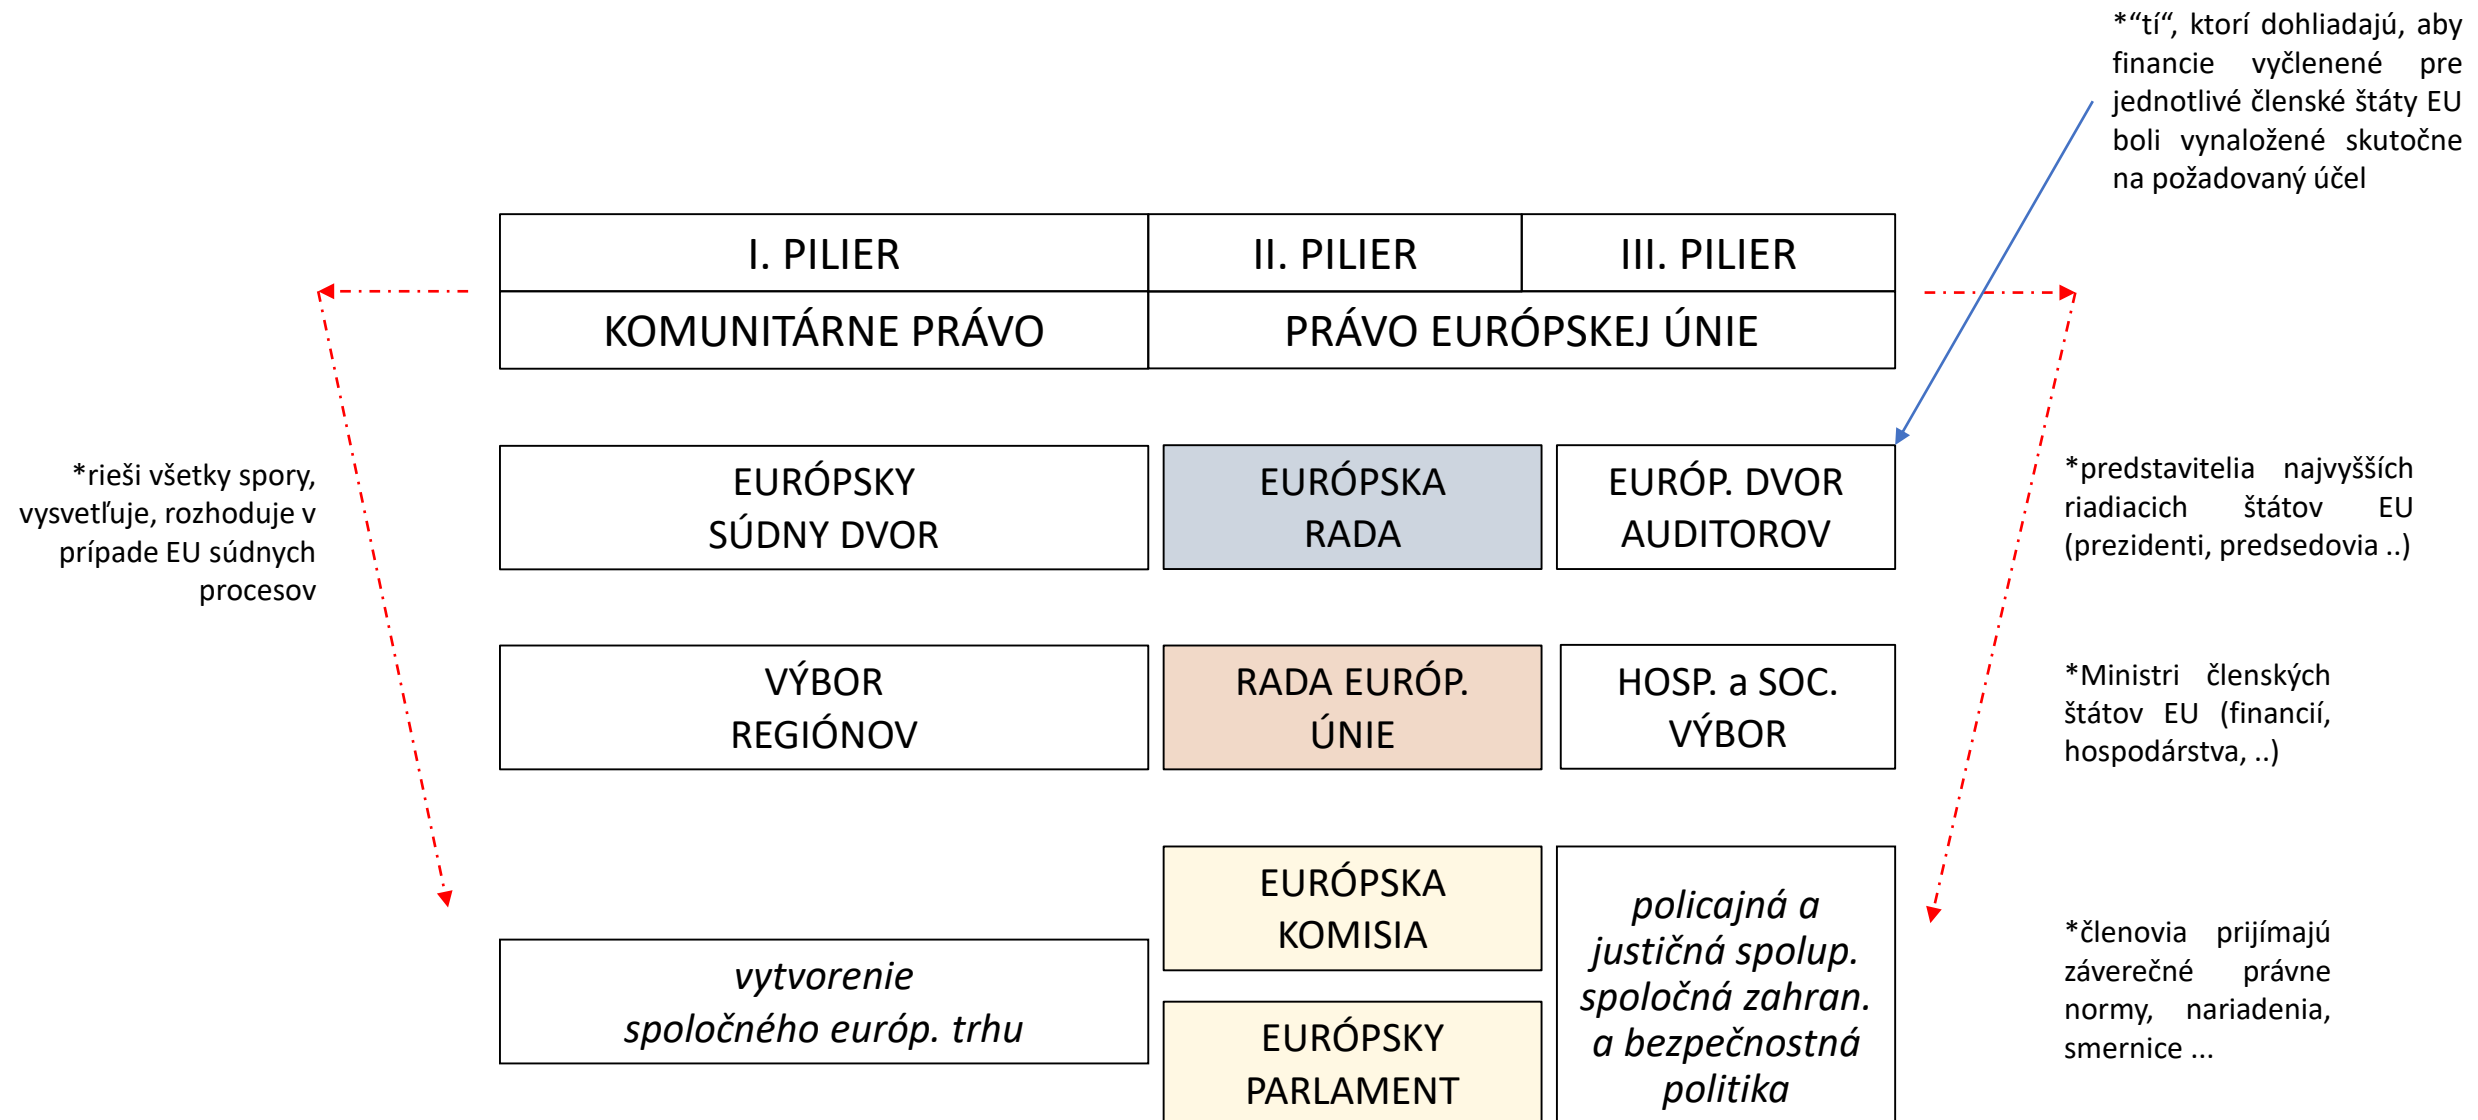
*“tí“, ktorí dohliadajú, aby financie vyčlenené pre jednotlivé členské štáty EU boli vynaložené skutočne na požadovaný účel

| I. PILIER | II. PILIER | III. PILIER |
|---|---|---|
| KOMUNITÁRNE PRÁVO | PRÁVO EURÓPSKEJ ÚNIE | |

*rieši všetky spory, vysvetľuje, rozhoduje v prípade EU súdnych procesov

EURÓPSKY SÚDNY DVOR

EURÓPSKA RADA

EURÓP. DVOR AUDITOROV

*predstavitelia najvyšších riadiacich štátov EU (prezidenti, predsedovia ..)

VÝBOR REGIÓNOV

RADA EURÓP. ÚNIE

HOSP. a SOC. VÝBOR

*Ministri členských štátov EU (financií, hospodárstva, ..)

EURÓPSKA KOMISIA

policajná a justičná spolup. spoločná zahran. a bezpečnostná politika

vytvorenie spoločného európ. trhu

EURÓPSKY PARLAMENT

*členovia prijímajú záverečné právne normy, nariadenia, smernice ...